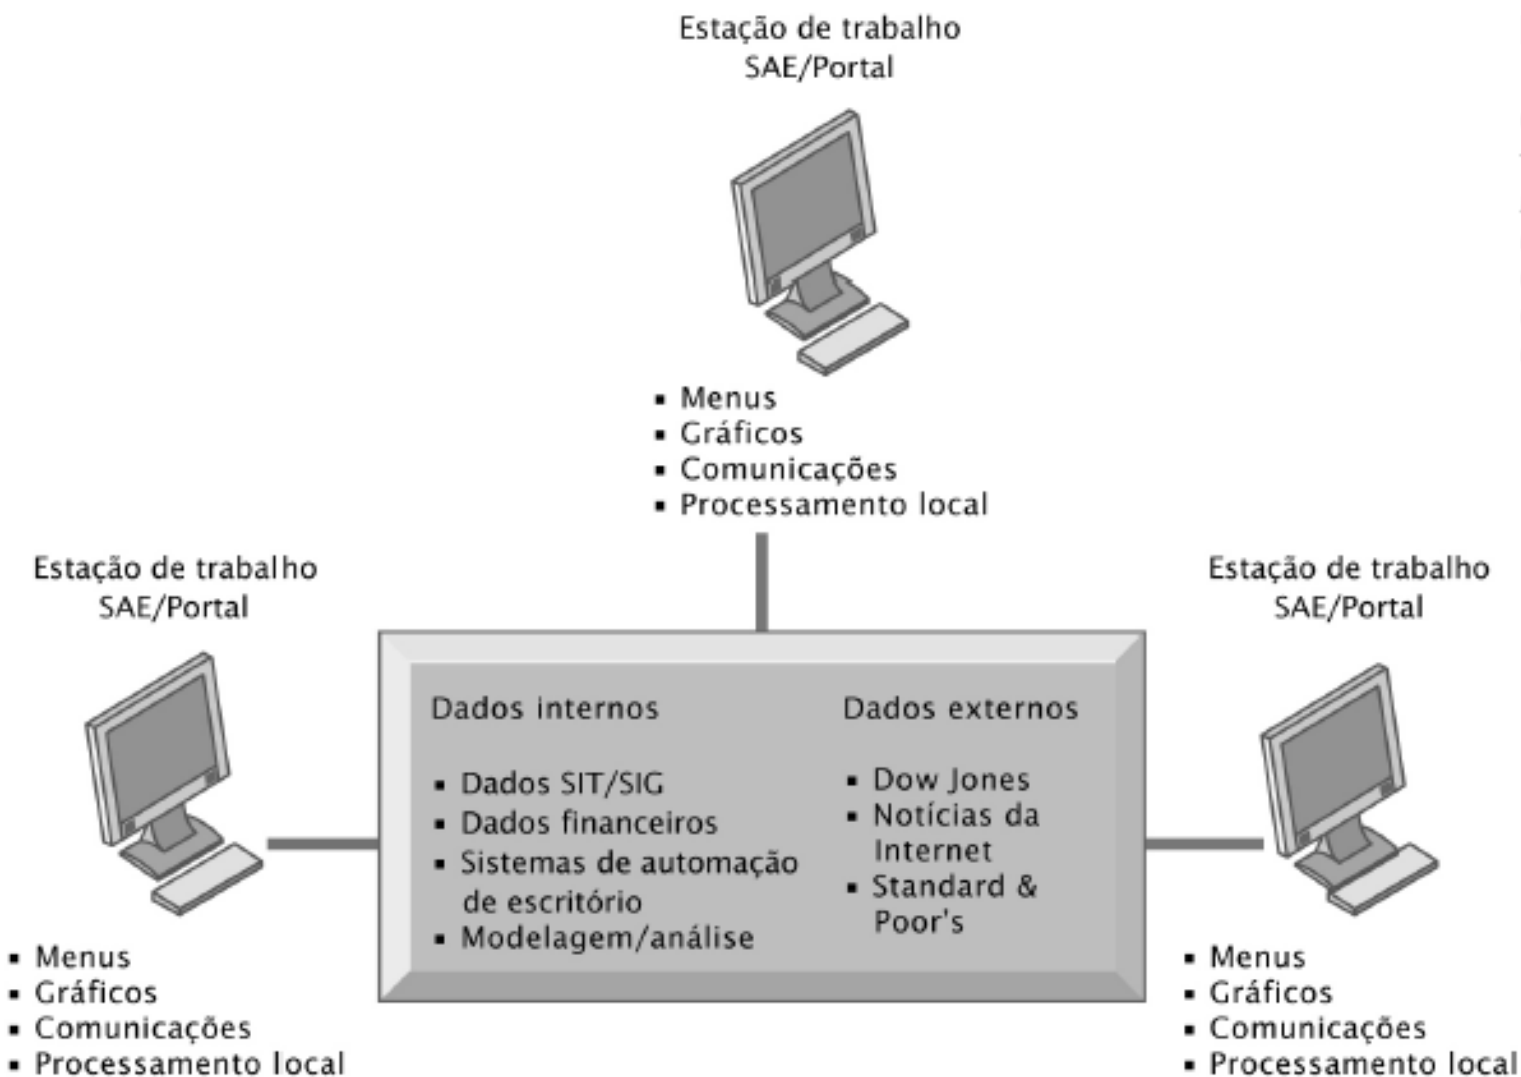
Estação de trabalho
SAE/Portal

- Menus
- Gráficos
- Comunicações
- Processamento local

Estação de trabalho
SAE/Portal

- Menus
- Gráficos
- Comunicações
- Processamento local

Dados internos

- Dados SIT/SIG
- Dados financeiros
- Sistemas de automação de escritório
- Modelagem/análise

Dados externos

- Dow Jones
- Notícias da Internet
- Standard & Poor's

Estação de trabalho
SAE/Portal

- Menus
- Gráficos
- Comunicações
- Processamento local